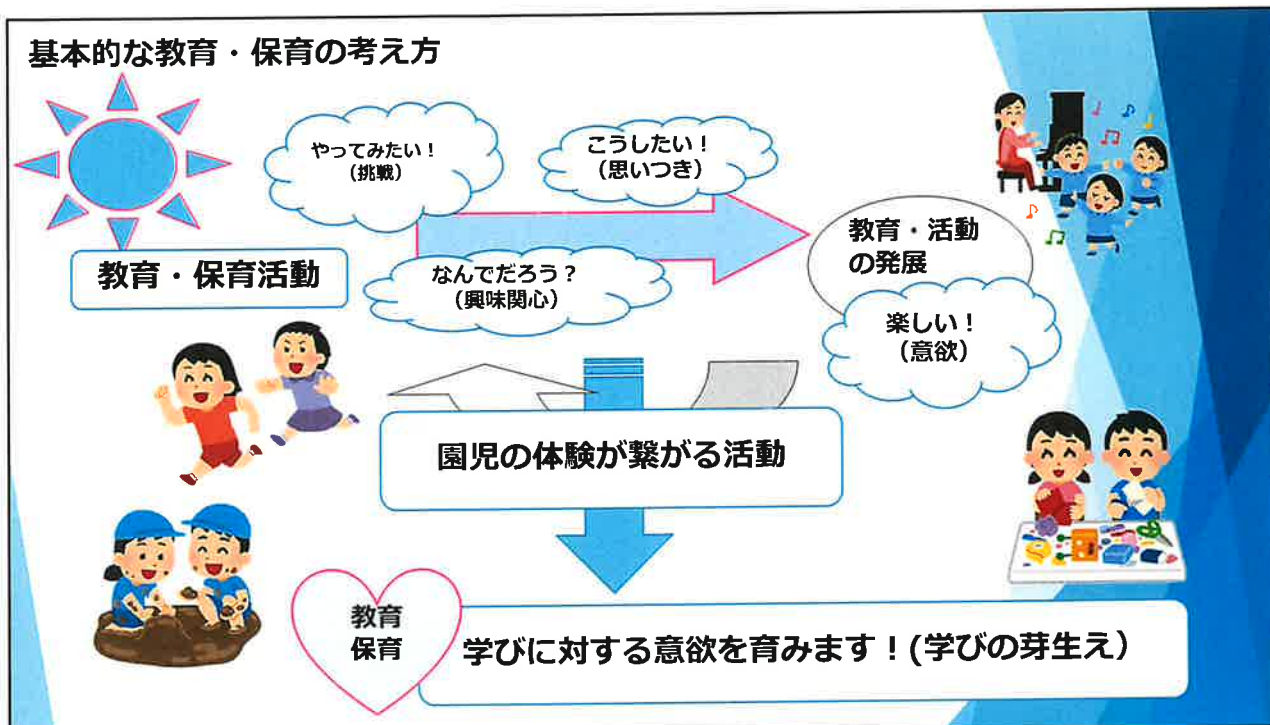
基本的な教育・保育の考え方

やってみたい！
（挑戦）

こうしたい！
（思いつき）

教育・保育活動

なんでだろう？
（興味関心）

教育・活動の発展

楽しい！
（意欲）

園児の体験が繋がる活動

教育
保育

学びに対する意欲を育みます！(学びの芽生え）